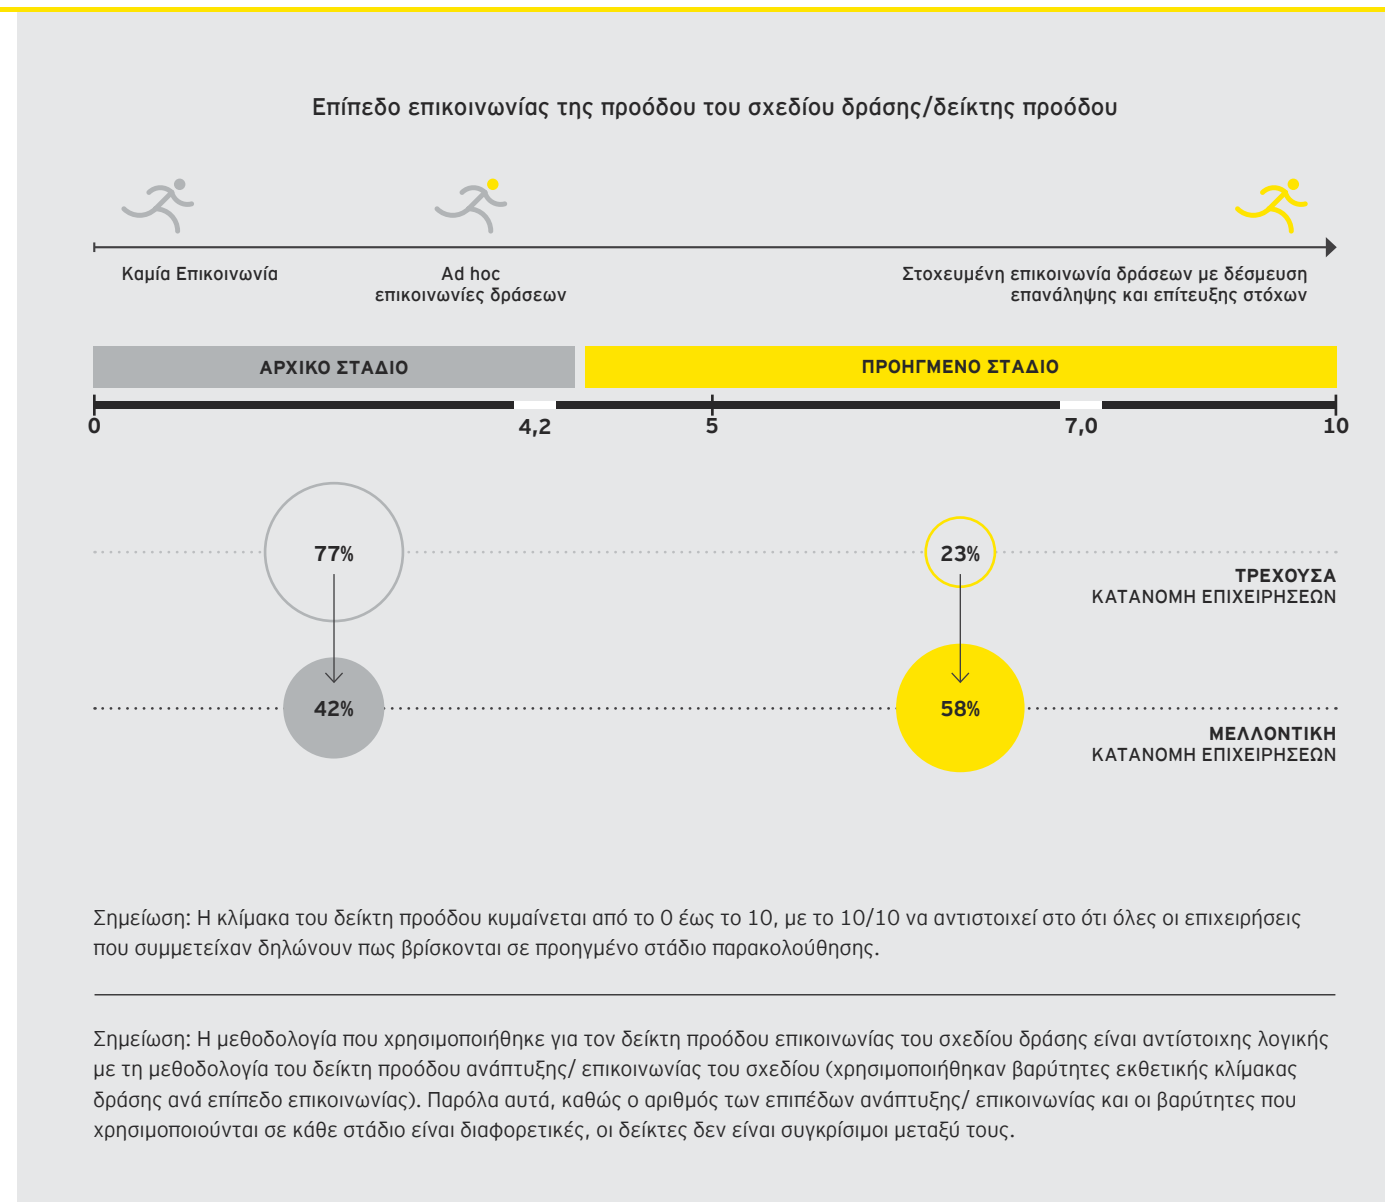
Επίπεδο επικοινωνίας της προόδου του σχεδίου δράσης/δείκτης προόδου

Καμία Επικοινωνία

Ad hoc επικοινωνίες δράσεων

Στοχευμένη επικοινωνία δράσεων με δέσμευση επανάληψης και επίτευξης στόχων

ΑΡΧΙΚΟ ΣΤΑΔΙΟ

ΠΡΟΗΓΜΕΝΟ ΣΤΑΔΙΟ

0

4,2

5

7,0

10

77%

23%

ΤΡΕΧΟΥΣΑ ΚΑΤΑΝΟΜΗ ΕΠΙΧΕΙΡΗΣΕΩΝ

42%

58%

ΜΕΛΛΟΝΤΙΚΗ ΚΑΤΑΝΟΜΗ ΕΠΙΧΕΙΡΗΣΕΩΝ

Σημείωση: Η κλίμακα του δείκτη προόδου κυμαίνεται από το 0 έως το 10, με το 10/10 να αντιστοιχεί στο ότι όλες οι επιχειρήσεις που συμμετείχαν δηλώνουν πως βρίσκονται σε προηγμένο στάδιο παρακολούθησης.

Σημείωση: Η μεθοδολογία που χρησιμοποιήθηκε για τον δείκτη προόδου επικοινωνίας του σχεδίου δράσης είναι αντίστοιχης λογικής με τη μεθοδολογία του δείκτη προόδου ανάπτυξης/ επικοινωνίας του σχεδίου (χρησιμοποιήθηκαν βαρύτητες εκθετικής κλίμακας δράσης ανά επίπεδο επικοινωνίας). Παρόλα αυτά, καθώς ο αριθμός των επιπέδων ανάπτυξης/ επικοινωνίας και οι βαρύτητες που χρησιμοποιούνται σε κάθε στάδιο είναι διαφορετικές, οι δείκτες δεν είναι συγκρίσιμοι μεταξύ τους.